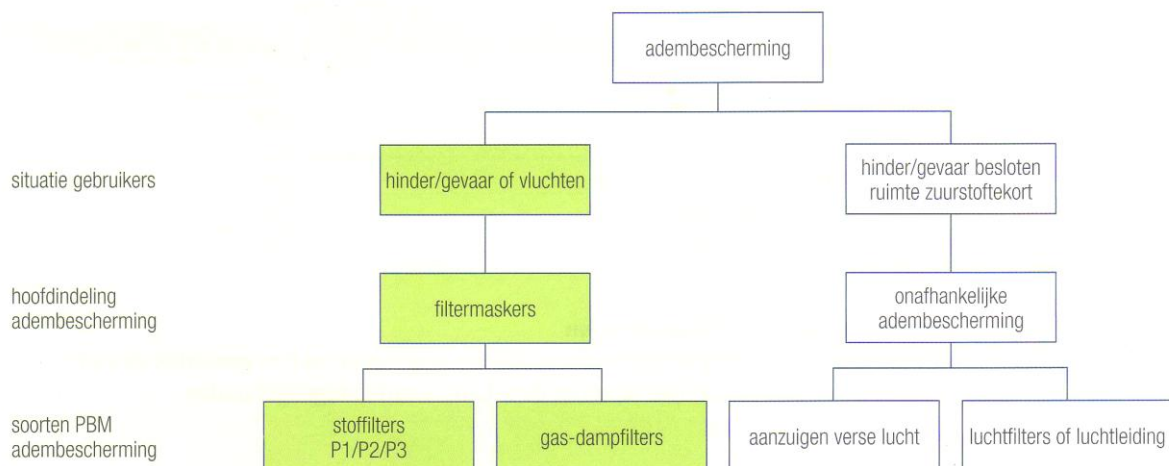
adembescherming

situatie gebruikers

hinder/gevaar of vluchten

hinder/gevaar besloten ruimte zuurstoftekort

hoofdindeling adembescherming

filtermaskers

onafhankelijke adembescherming

soorten PBM adembescherming

stoffilters P1/P2/P3

gas-dampfilters

aanzuigen verse lucht

luchtfilters of luchtleiding